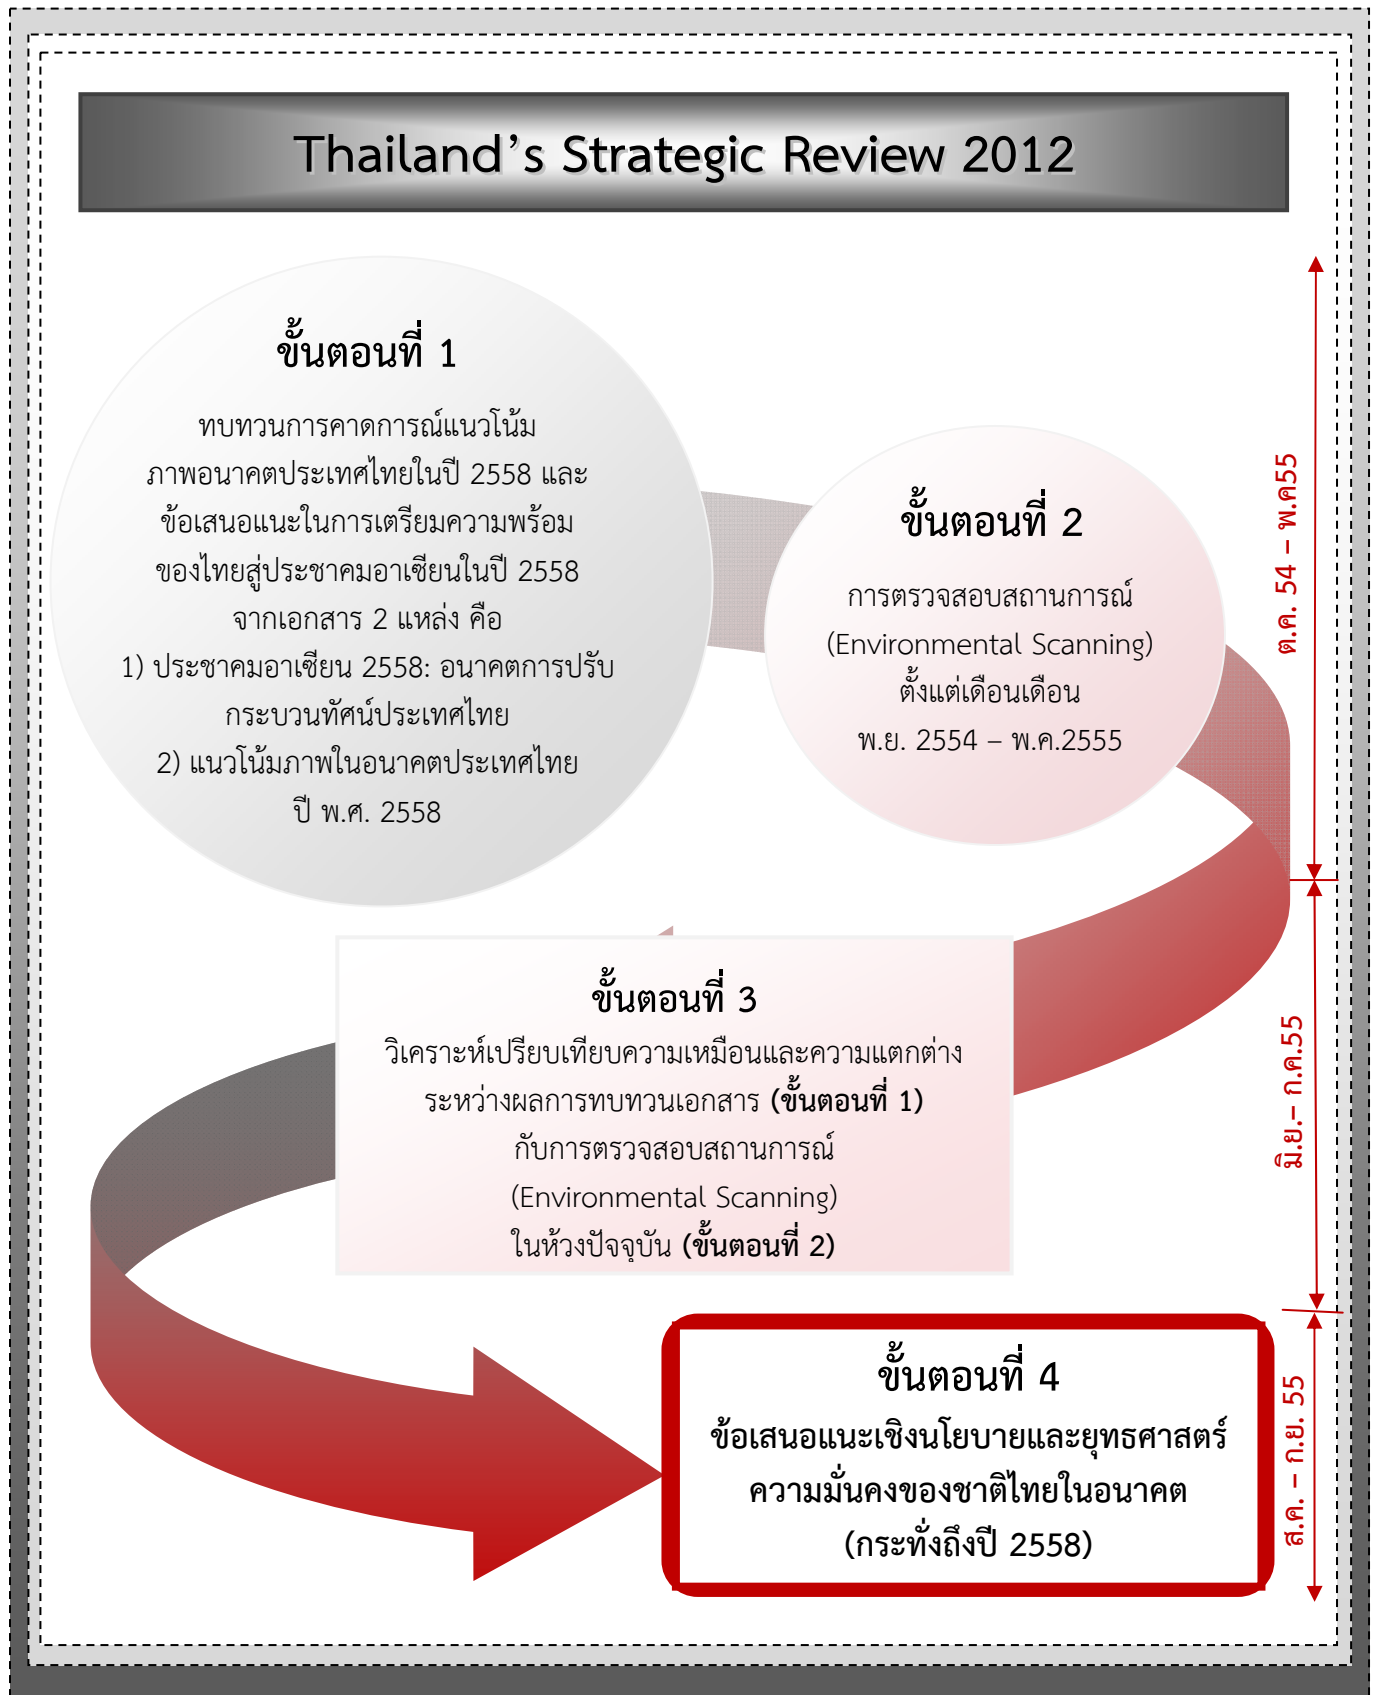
Thailand's Strategic Review 2012

ขั้นตอนที่ 1

ทบทวนการคาดการณ์แนวโน้มภาพอนาคตประเทศไทยในปี 2558 และข้อเสนอแนะในการเตรียมความพร้อมของไทยสู่ประชาคมอาเซียนในปี 2558 จากเอกสาร 2 แหล่ง คือ
1) ประชาคมอาเซียน 2558: อนาคตการปรับกระบวนทัศน์ประเทศไทย
2) แนวโน้มภาพในอนาคตประเทศไทย ปี พ.ศ. 2558

ขั้นตอนที่ 2

การตรวจสอบสถานการณ์ (Environmental Scanning) ตั้งแต่เดือนเดือน พ.ย. 2554 – พ.ค.2555

ต.ค. 54 – พ.ค55

ขั้นตอนที่ 3

วิเคราะห์เปรียบเทียบความเหมือนและความแตกต่างระหว่างผลการทบทวนเอกสาร **(ขั้นตอนที่ 1)** กับการตรวจสอบสถานการณ์ (Environmental Scanning) ในห้วงปัจจุบัน **(ขั้นตอนที่ 2)**

มิ.ย.– ก.ค.55

ขั้นตอนที่ 4

ข้อเสนอแนะเชิงนโยบายและยุทธศาสตร์ความมั่นคงของชาติไทยในอนาคต (กระทั่งถึงปี 2558)

ส.ค. – ก.ย. 55